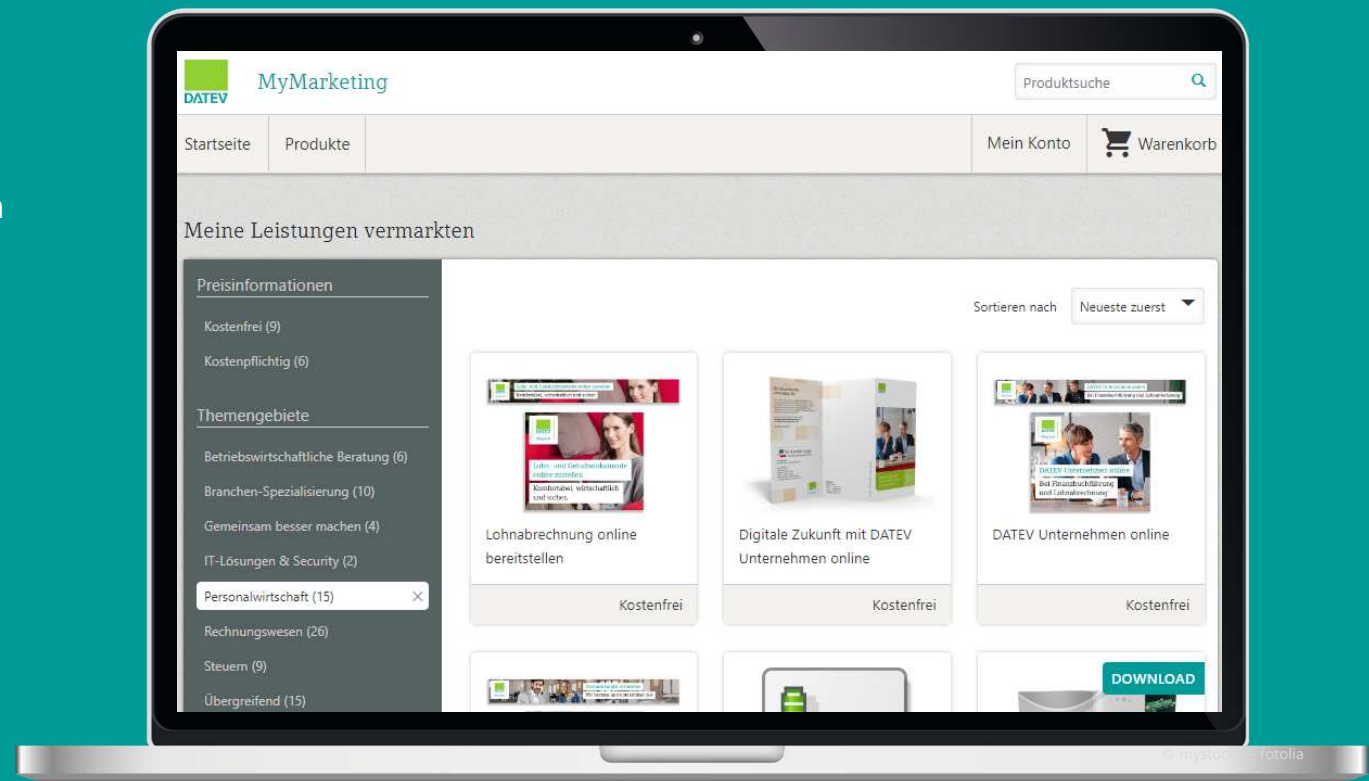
DATEV MyMarketing

Produktsuche

Startseite Produkte

Mein Konto Warenkorb

Meine Leistungen vermarkten

Preisinformationen

Kostenfrei (9)

Kostenpflichtig (6)

Themengebiete

Betriebswirtschaftliche Beratung (6)

Branchen-Spezialisierung (10)

Gemeinsam besser machen (4)

IT-Lösungen & Security (2)

Personalwirtschaft (15)

Rechnungswesen (26)

Steuern (9)

Übergreifend (15)

Sortieren nach Neueste zuerst

Lohn- und Gehaltsdokumente online zustellen

Komfortabel, wirtschaftlich und sicher.

Lohnabrechnung online bereitstellen

Kostenfrei

Digitale Zukunft mit DATEV Unternehmen online

Kostenfrei

DATEV Unternehmen online

Bei Finanzbuchführung und Lohnabrechnung

DATEV Unternehmen online

Kostenfrei

DOWNLOAD

© mystock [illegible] fotolia